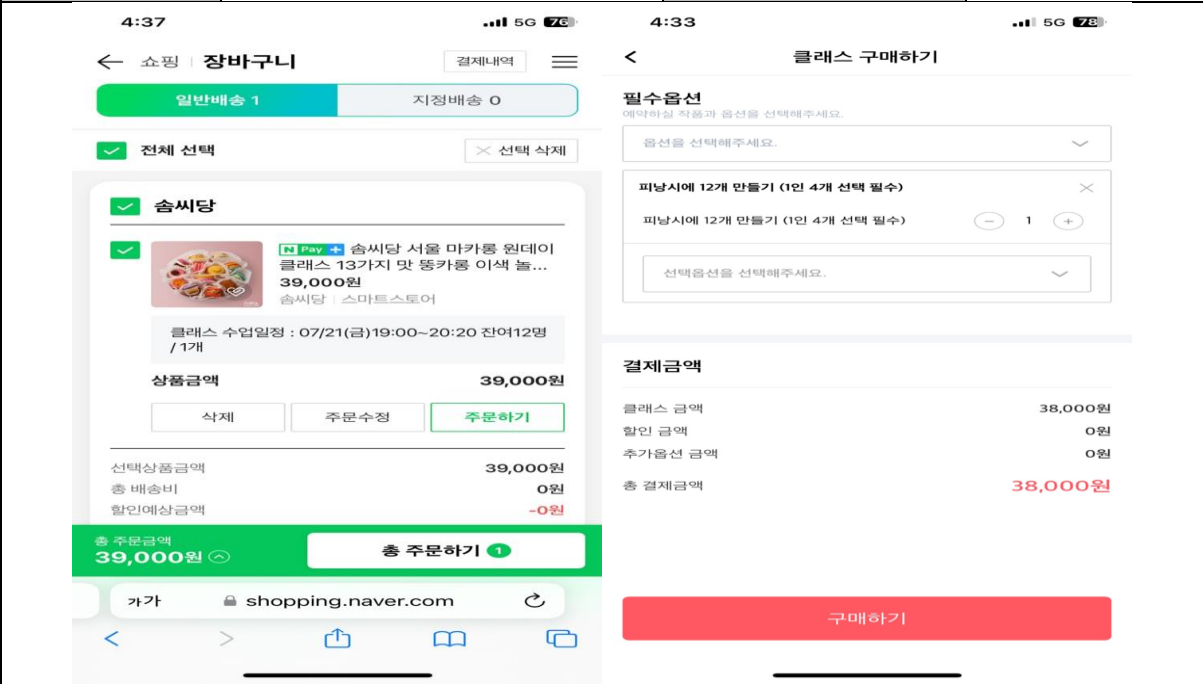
4:37
5G 76

← 쇼핑 | 장바구니
결제내역

일반배송 1
지정배송 0

전체 선택
선택 삭제

솜씨당

N Pay + 솜씨당 서울 마카롱 원데이 클래스 13가지 맛 뚱카롱 이색 놀...
39,000원
솜씨당 | 스마트스토어

클래스 수업일정 : 07/21(금)19:00~20:20 잔여12명 / 1개

상품금액
39,000원

삭제
주문수정
주문하기

선택상품금액
39,000원
총 배송비
0원
할인예상금액
-0원

총 주문금액
39,000원
총 주문하기 1

가가
shopping.naver.com

4:33
5G 78

<
클래스 구매하기

필수옵션
예약하실 작품과 옵션을 선택해주세요.
옵션을 선택해주세요.

피낭시에 12개 만들기 (1인 4개 선택 필수)
피낭시에 12개 만들기 (1인 4개 선택 필수)
1

선택옵션을 선택해주세요.

결제금액

클래스 금액
38,000원
할인 금액
0원
추가옵션 금액
0원
총 결제금액
38,000원

구매하기